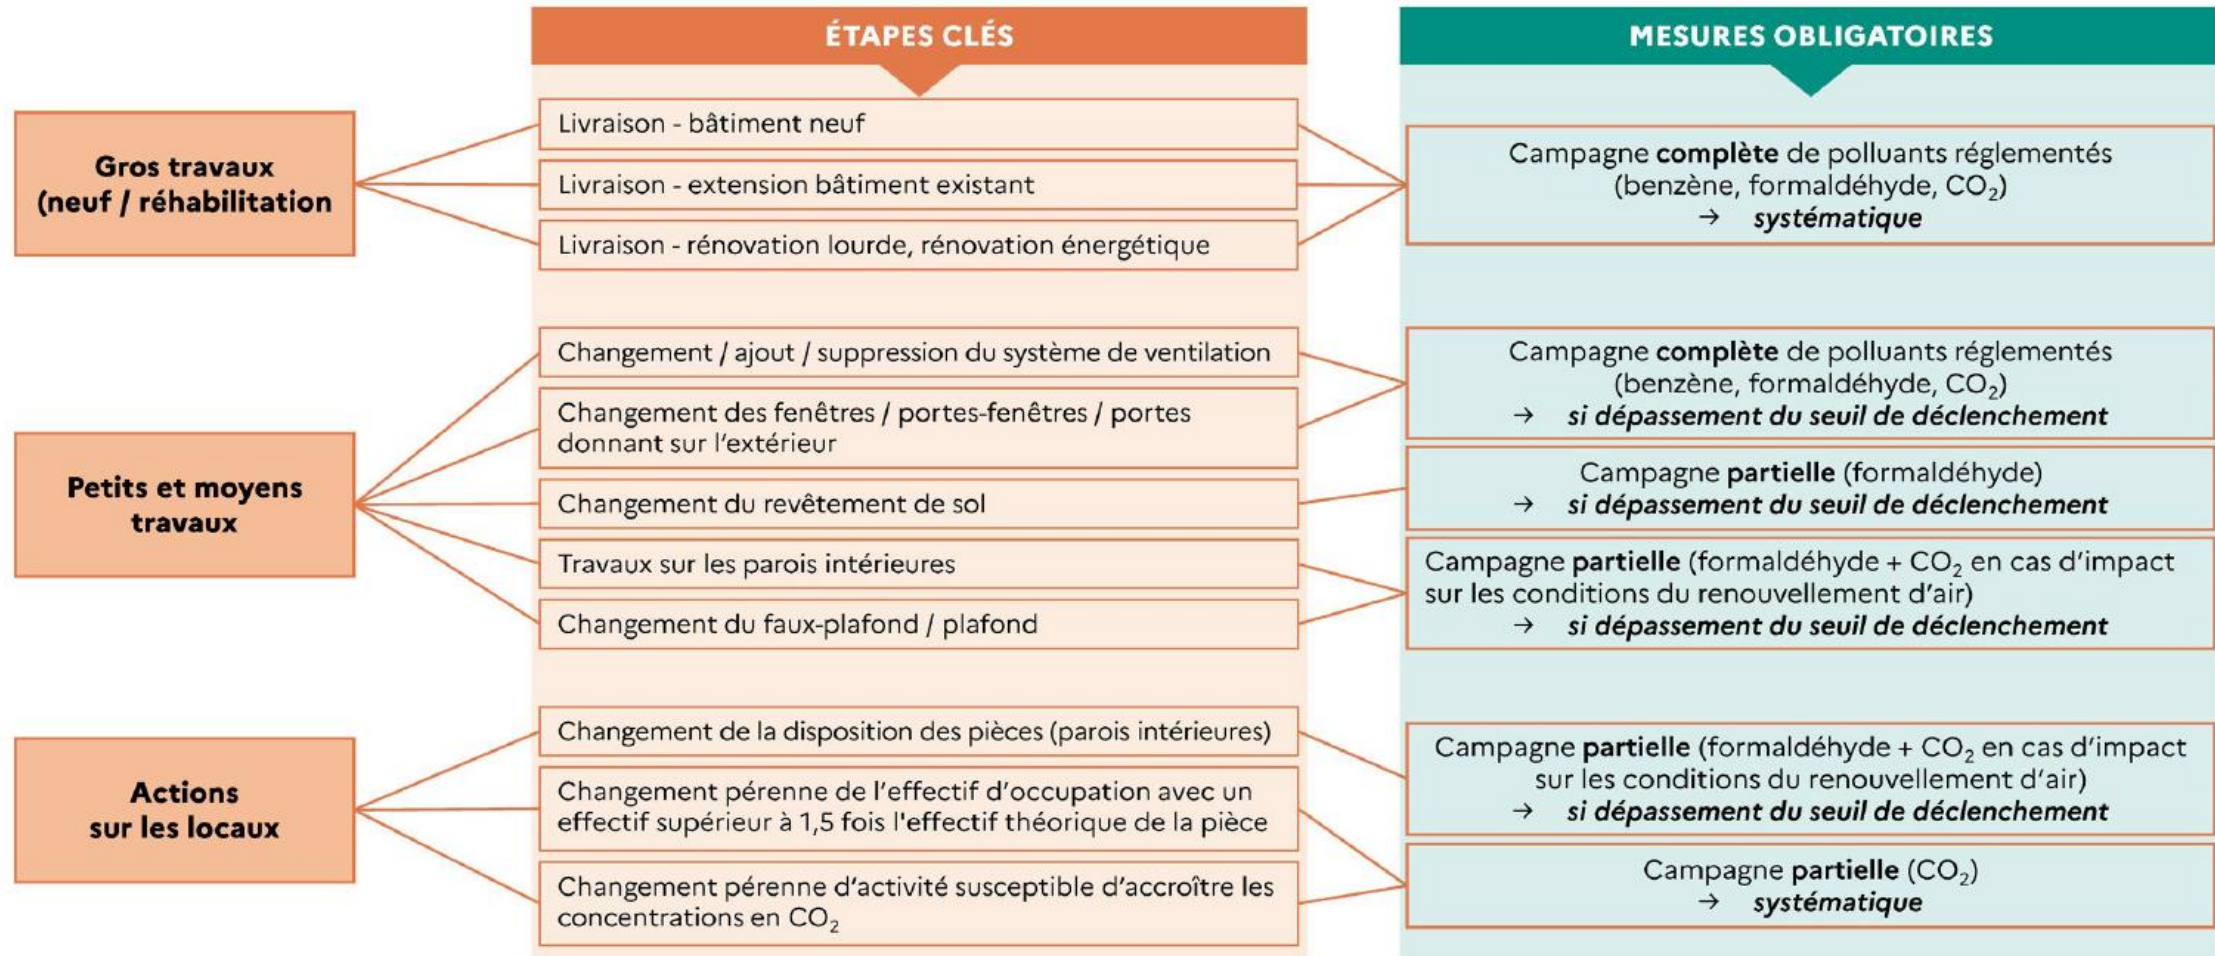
ÉTAPES CLÉS

MESURES OBLIGATOIRES

Gros travaux (neuf / réhabilitation

Livraison - bâtiment neuf

Livraison - extension bâtiment existant

Livraison - rénovation lourde, rénovation énergétique

Campagne **complète** de polluants réglementés (benzène, formaldéhyde, $CO_2$) → ***systématique***

Petits et moyens travaux

Changement / ajout / suppression du système de ventilation

Changement des fenêtres / portes-fenêtres / portes donnant sur l'extérieur

Changement du revêtement de sol

Travaux sur les parois intérieures

Changement du faux-plafond / plafond

Campagne **complète** de polluants réglementés (benzène, formaldéhyde, $CO_2$) → ***si dépassement du seuil de déclenchement***

Campagne **partielle** (formaldéhyde) → ***si dépassement du seuil de déclenchement***

Campagne **partielle** (formaldéhyde + $CO_2$ en cas d'impact sur les conditions du renouvellement d'air) → ***si dépassement du seuil de déclenchement***

Actions sur les locaux

Changement de la disposition des pièces (parois intérieures)

Changement pérenne de l'effectif d'occupation avec un effectif supérieur à 1,5 fois l'effectif théorique de la pièce

Changement pérenne d'activité susceptible d'accroître les concentrations en $CO_2$

Campagne **partielle** (formaldéhyde + $CO_2$ en cas d'impact sur les conditions du renouvellement d'air) → ***si dépassement du seuil de déclenchement***

Campagne **partielle** ($CO_2$) → ***systématique***